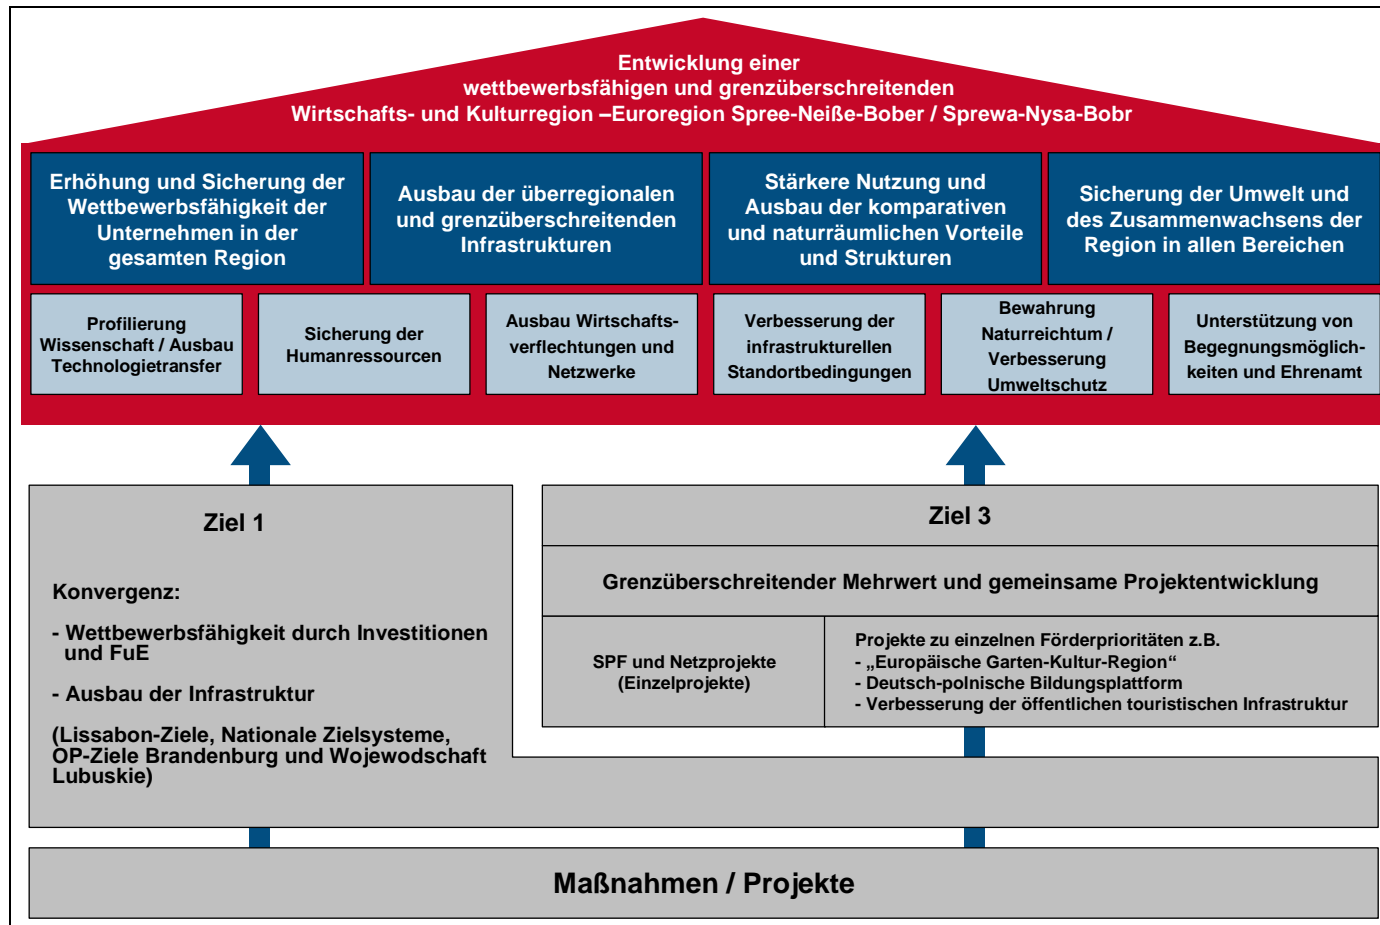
Entwicklung einer wettbewerbsfähigen und grenzüberschreitenden Wirtschafts- und Kulturregion –Euroregion Spree-Neiße-Bober / Sprewa-Nysa-Bobr

Erhöhung und Sicherung der Wettbewerbsfähigkeit der Unternehmen in der gesamten Region

Ausbau der überregionalen und grenzüberschreitenden Infrastrukturen

Stärkere Nutzung und Ausbau der komparativen und naturräumlichen Vorteile und Strukturen

Sicherung der Umwelt und des Zusammenwachsens der Region in allen Bereichen

Profilierung Wissenschaft / Ausbau Technologietransfer

Sicherung der Humanressourcen

Ausbau Wirtschaftsverflechtungen und Netzwerke

Verbesserung der infrastrukturellen Standortbedingungen

Bewahrung Naturreichtum / Verbesserung Umweltschutz

Unterstützung von Begegnungsmöglichkeiten und Ehrenamt

Ziel 1

Konvergenz:

- Wettbewerbsfähigkeit durch Investitionen und FuE

- Ausbau der Infrastruktur

(Lissabon-Ziele, Nationale Zielsysteme, OP-Ziele Brandenburg und Wojewodschaft Lubuskie)

Ziel 3

Grenzüberschreitender Mehrwert und gemeinsame Projektentwicklung

SPF und Netzprojekte (Einzelprojekte)

Projekte zu einzelnen Förderprioritäten z.B.
- „Europäische Garten-Kultur-Region“
- Deutsch-polnische Bildungsplattform
- Verbesserung der öffentlichen touristischen Infrastruktur

Maßnahmen / Projekte